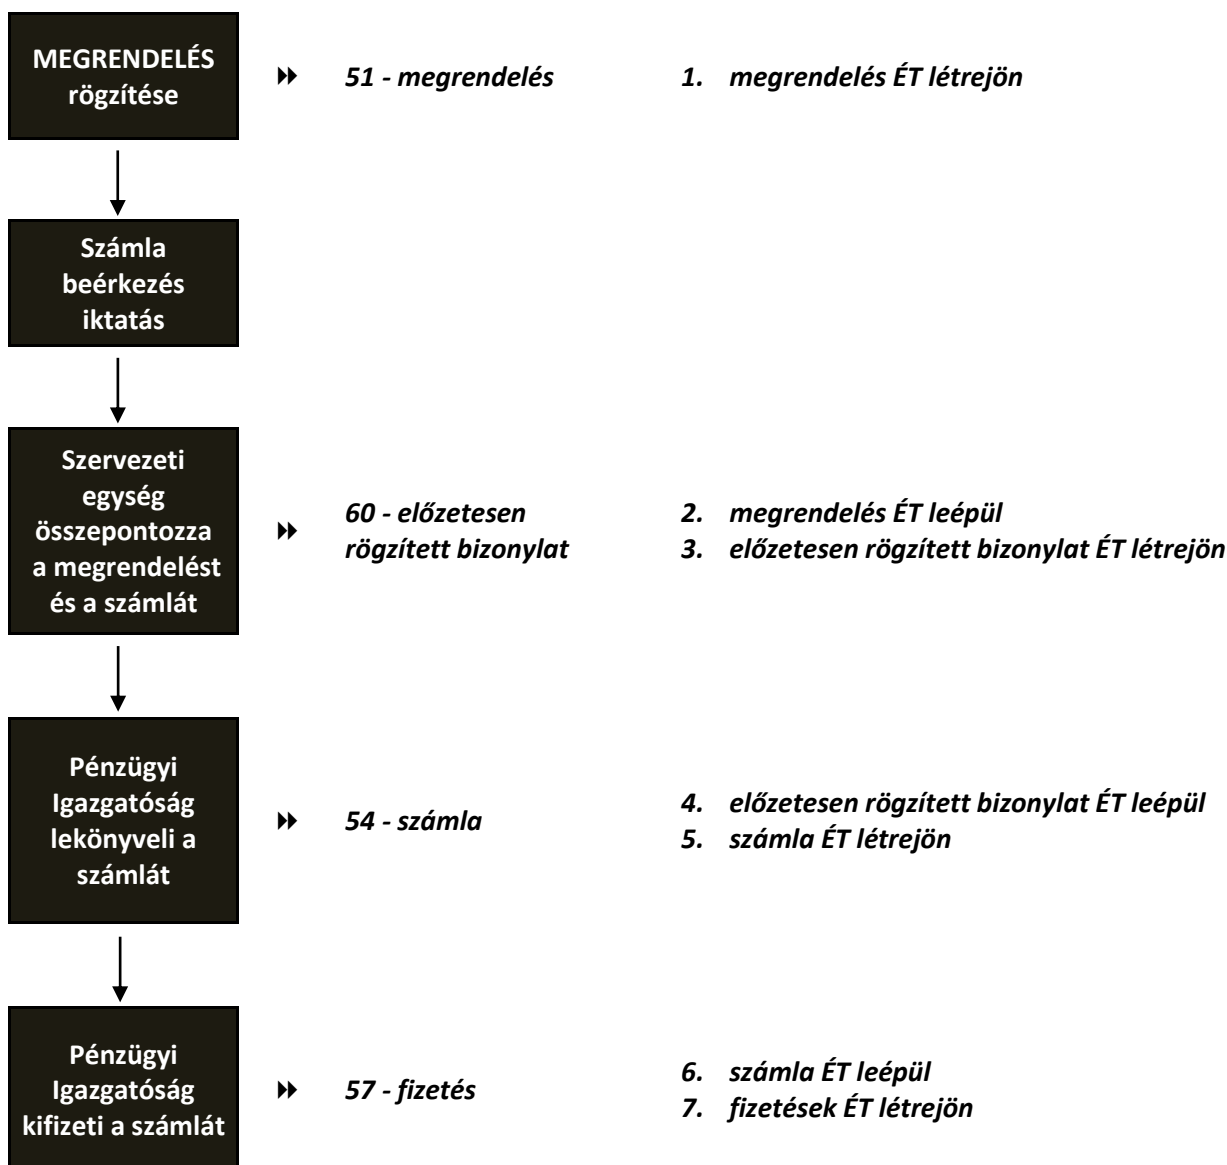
MEGRENDELÉS rögzítése

51 - megrendelés

1. megrendelés ÉT létrejön

Számla beérkezés iktatás

Szervezeti egység összepontozza a megrendelést és a számlát

60 - előzetesen rögzített bizonylat

2. megrendelés ÉT leépül
3. előzetesen rögzített bizonylat ÉT létrejön

Pénzügyi Igazgatóság lekönyveli a számlát

54 - számla

4. előzetesen rögzített bizonylat ÉT leépül
5. számla ÉT létrejön

Pénzügyi Igazgatóság kifizeti a számlát

57 - fizetés

6. számla ÉT leépül
7. fizetések ÉT létrejön